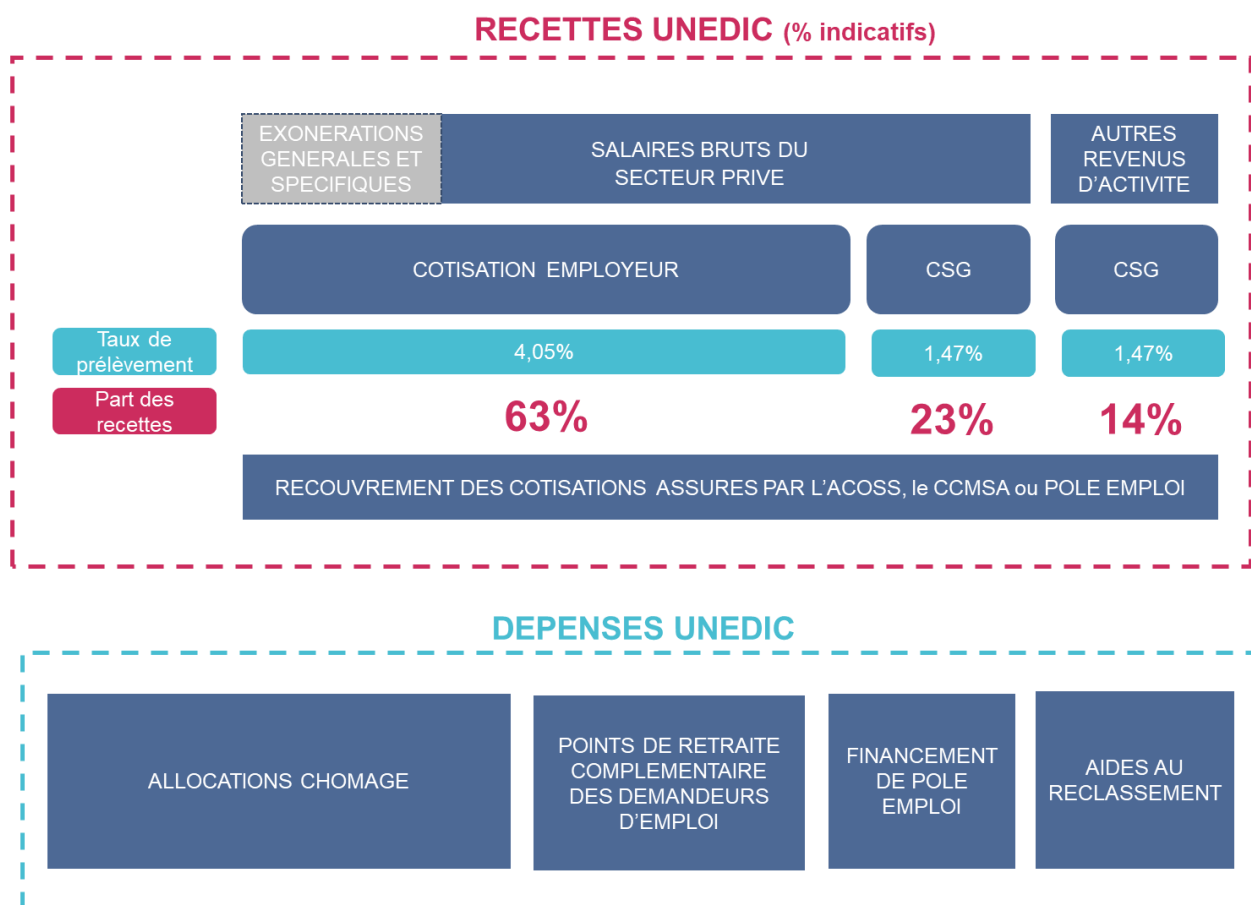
RECETTES UNEDIC (% indicatifs)

EXONERATIONS GENERALES ET SPECIFIQUES

SALAIRES BRUTS DU SECTEUR PRIVE

AUTRES REVENUS D'ACTIVITE

COTISATION EMPLOYEUR

CSG

CSG

Taux de prélèvement

4,05%

1,47%

1,47%

Part des recettes

63%

23%

14%

RECOUVREMENT DES COTISATIONS ASSURES PAR L'ACOSS, le CCMSA ou POLE EMPLOI

DEPENSES UNEDIC

ALLOCATIONS CHOMAGE

POINTS DE RETRAITE COMPLEMENTAIRE DES DEMANDEURS D'EMPLOI

FINANCEMENT DE POLE EMPLOI

AIDES AU RECLASSEMENT